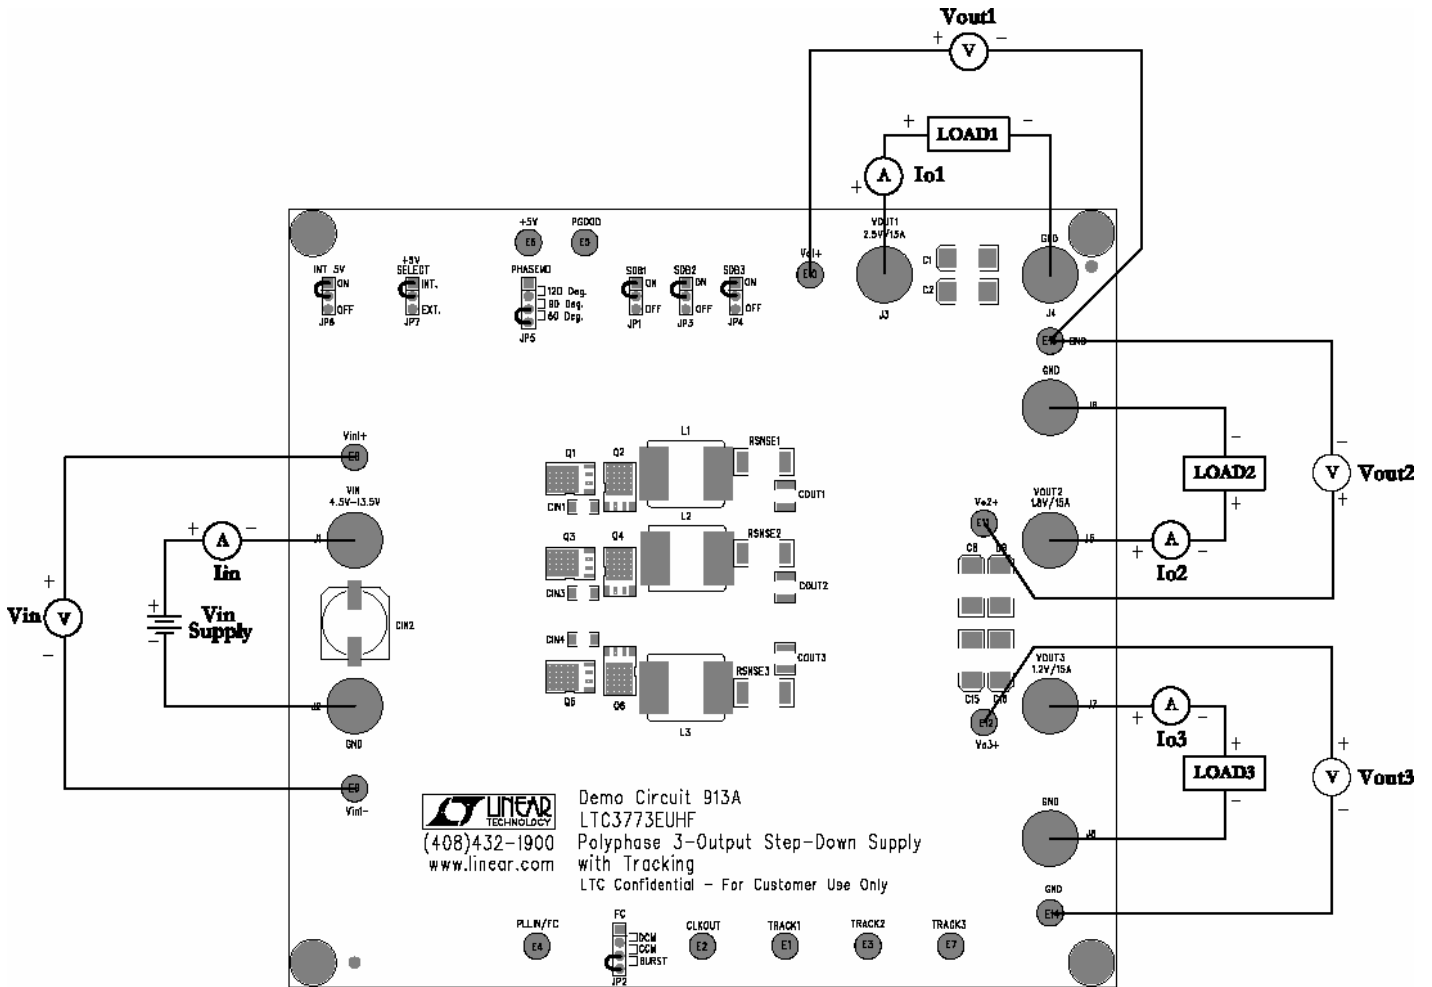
Vout1
+ V −
+ LOAD1 −
+ A Io1
+5V E6
PGOOD E5
Vo1+ E10
VOUT1 2.5V/15A
J3
C1 C2
GND
J4
E13 GND
INT 5V ON OFF JP6
+5V SELECT INT. EXT. JP7
PHASEMD 120 Deg. 90 Deg. 60 Deg. JP5
SDB1 ON OFF JP1
SDB2 ON OFF JP3
SDB3 ON OFF JP4
GND
J8
− LOAD2 +
− V + Vout2
Vin1+ E8
VIN 4.5V-13.5V
J1
+ A −
Iin
+ V Vin −
+ Vin Supply −
CIN2
J2
GND
E9 Vin1-
L1
RSNSE1
Q1 Q2
CIN1
COUT1
L2
RSNSE2
Q3 Q4
CIN3
COUT2
CIN4
COUT3
RSNSE3
Q5 Q6
L3
Vo2+ E11
C8 C9
VOUT2 1.8V/15A
J5
+ A − Io2
C15 C16
E12 Vo3+
VOUT3 1.2V/15A
J7
+ A − Io3
+ LOAD3 −
+ V − Vout3
GND
J6
GND E14
LINEAR TECHNOLOGY
(408)432-1900
www.linear.com
Demo Circuit 913A
LTC3773EUHF
Polyphase 3-Output Step-Down Supply with Tracking
LTC Confidential - For Customer Use Only
PLLIN/FC E4
FC DCM CCM BURST JP2
CLKOUT E2
TRACK1 E1
TRACK2 E3
TRACK3 E7